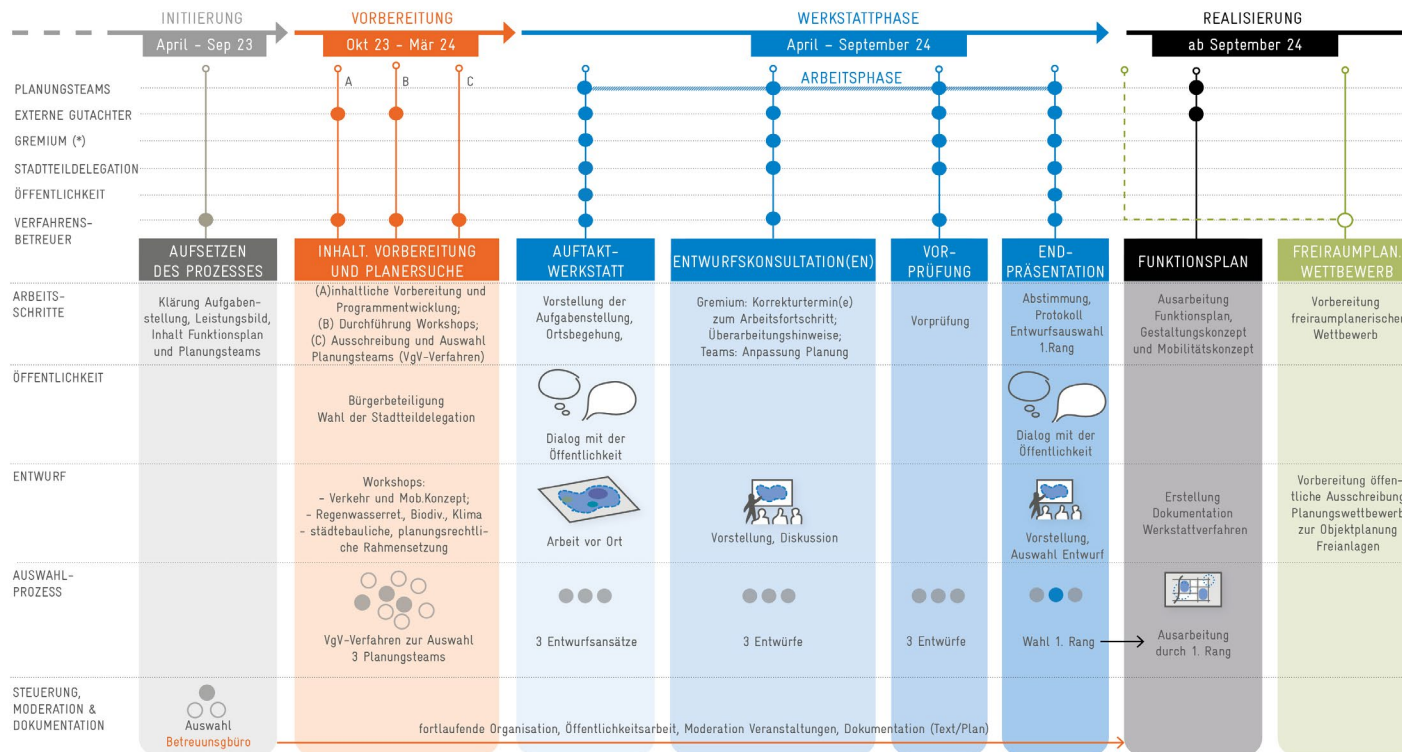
INITIIERUNG
April - Sep 23

VORBEREITUNG
Okt 23 - Mär 24

WERKSTATTPHASE
April – September 24

REALISIERUNG
ab September 24

ARBEITSPHASE

A B C

PLANUNGSTEAMS
EXTERNE GUTACHTER
GREMIUM (*)
STADTTEILDELEGATION
ÖFFENTLICHKEIT
VERFAHRENS-BETREUER

| | AUFSETZEN DES PROZESSES | INHALT. VORBEREITUNG UND PLANERSUCHE | AUFTAKT-WERKSTATT | ENTWURFSKONSULTATION(EN) | VOR-PRÜFUNG | END-PRÄSENTATION | FUNKTIONSPLAN | FREIRAUMPLAN. WETTBEWERB |
|---|---|---|---|---|---|---|---|---|
| ARBEITS-SCHRITTE | Klärung Aufgabenstellung, Leistungsbild, Inhalt Funktionsplan und Planungsteams | (A)inhaltliche Vorbereitung und Programmentwicklung; (B) Durchführung Workshops; (C) Ausschreibung und Auswahl Planungsteams (VgV-Verfahren) | Vorstellung der Aufgabenstellung, Ortsbegehung, | Gremium: Korrekturtermin(e) zum Arbeitsfortschritt; Überarbeitungshinweise; Teams: Anpassung Planung | Vorprüfung | Abstimmung, Protokoll Entwurfsauswahl 1.Rang | Ausarbeitung Funktionsplan, Gestaltungskonzept und Mobilitätskonzept | Vorbereitung freiraumplanerischen Wettbewerb |
| ÖFFENTLICHKEIT | | Bürgerbeteiligung Wahl der Stadtteildelegation | Dialog mit der Öffentlichkeit | | | Dialog mit der Öffentlichkeit | | |
| ENTWURF | | Workshops: - Verkehr und Mob.Konzept; - Regenwasserret., Biodiv., Klima - städtebauliche, planungsrechtliche Rahmensetzung | Arbeit vor Ort | Vorstellung, Diskussion | | Vorstellung, Auswahl Entwurf | Erstellung Dokumentation Werkstattverfahren | Vorbereitung öffentliche Ausschreibung Planungswettbewerb zur Objektplanung Freianlagen |
| AUSWAHL-PROZESS | | VgV-Verfahren zur Auswahl 3 Planungsteams | 3 Entwurfsansätze | 3 Entwürfe | 3 Entwürfe | Wahl 1. Rang | Ausarbeitung durch 1. Rang | |
| STEUERUNG, MODERATION & DOKUMENTATION | Auswahl Betreuungsbüro | fortlaufende Organisation, Öffentlichkeitsarbeit, Moderation Veranstaltungen, Dokumentation (Text/Plan) | | | | | | |